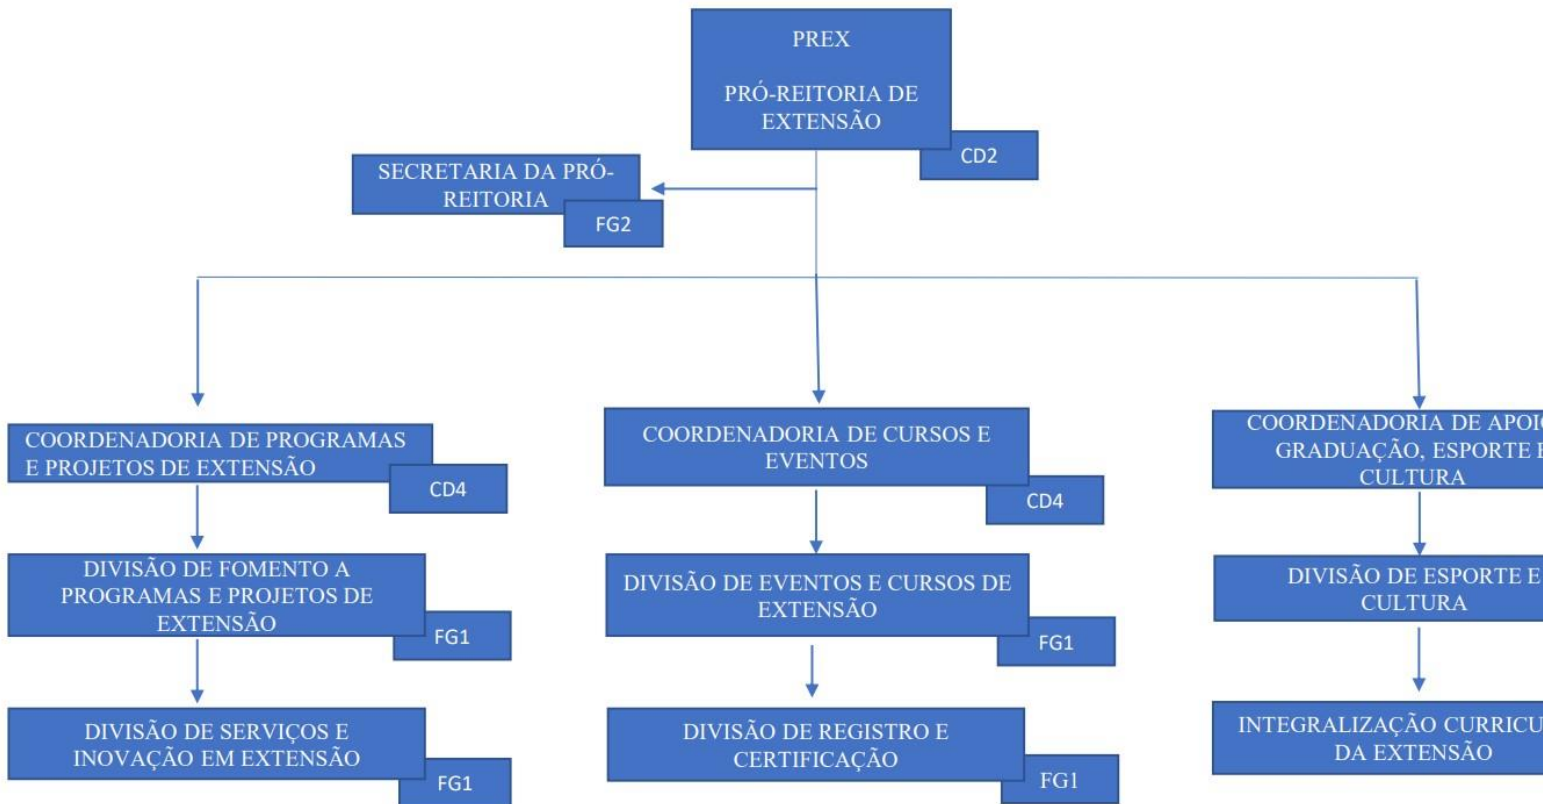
PREX

PRÓ-REITORIA DE EXTENSÃO

CD2

SECRETARIA DA PRÓ-REITORIA

FG2

COORDENADORIA DE PROGRAMAS E PROJETOS DE EXTENSÃO

CD4

DIVISÃO DE FOMENTO A PROGRAMAS E PROJETOS DE EXTENSÃO

FG1

DIVISÃO DE SERVIÇOS E INOVAÇÃO EM EXTENSÃO

FG1

COORDENADORIA DE CURSOS E EVENTOS

CD4

DIVISÃO DE EVENTOS E CURSOS DE EXTENSÃO

FG1

DIVISÃO DE REGISTRO E CERTIFICAÇÃO

FG1

COORDENADORIA DE APOI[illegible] GRADUAÇÃO, ESPORTE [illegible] CULTURA

DIVISÃO DE ESPORTE E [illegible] CULTURA

INTEGRALIZAÇÃO CURRICU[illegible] DA EXTENSÃO